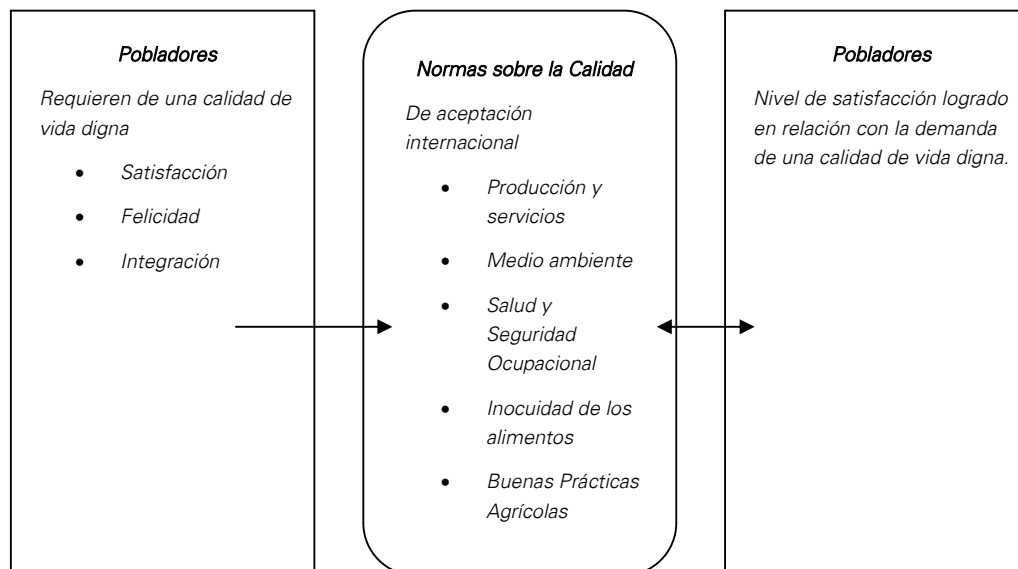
Pobladores

Requieren de una calidad de vida digna

- Satisfacción
- Felicidad
- Integración

Normas sobre la Calidad

De aceptación internacional

- Producción y servicios
- Medio ambiente
- Salud y Seguridad Ocupacional
- Inocuidad de los alimentos
- Buenas Prácticas Agrícolas

Pobladores

Nivel de satisfacción logrado en relación con la demanda de una calidad de vida digna.